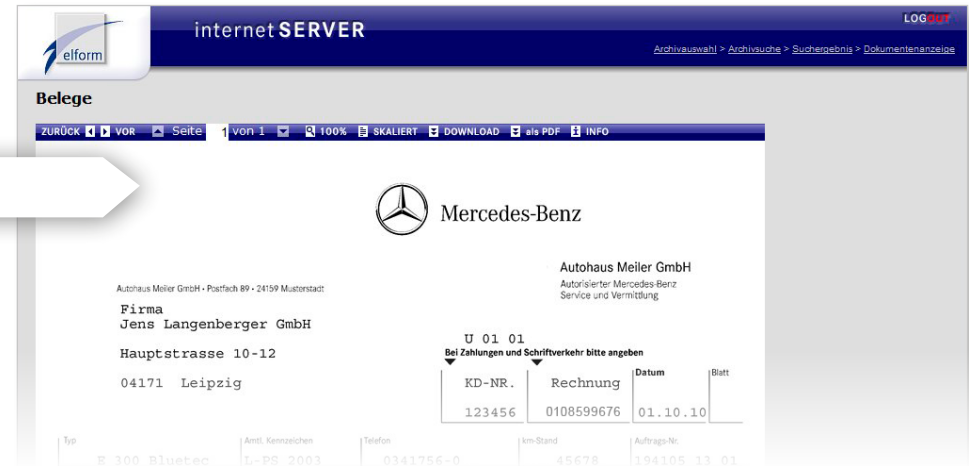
elform

internet SERVER

LOGOUT

Archivauswahl > Archivsuche > Suchergebnis > Dokumentenanzeige

Belege

ZURÜCK VOR Seite 1 von 1 100% SKALIERT DOWNLOAD als PDF INFO

Mercedes-Benz

Autohaus Meiler GmbH
Autorisierter Mercedes-Benz
Service und Vermittlung

Autohaus Meiler GmbH • Postfach 89 • 24159 Musterstadt

Firma
Jens Langenberger GmbH

Hauptstrasse 10-12

04171 Leipzig

U 01 01
Bei Zahlungen und Schriftverkehr bitte angeben

| KD-NR. | Rechnung | Datum | Blatt |
|---|---|---|---|
| 123456 | 0108599676 | 01.10.10 | |

| Typ | Amtl. Kennzeichen | Telefon | km-Stand | Auftrags-Nr. |
|---|---|---|---|---|
| E 300 Bluetec | L-PS 2003 | 0341756-0 | 45678 | 194105 13 01 |